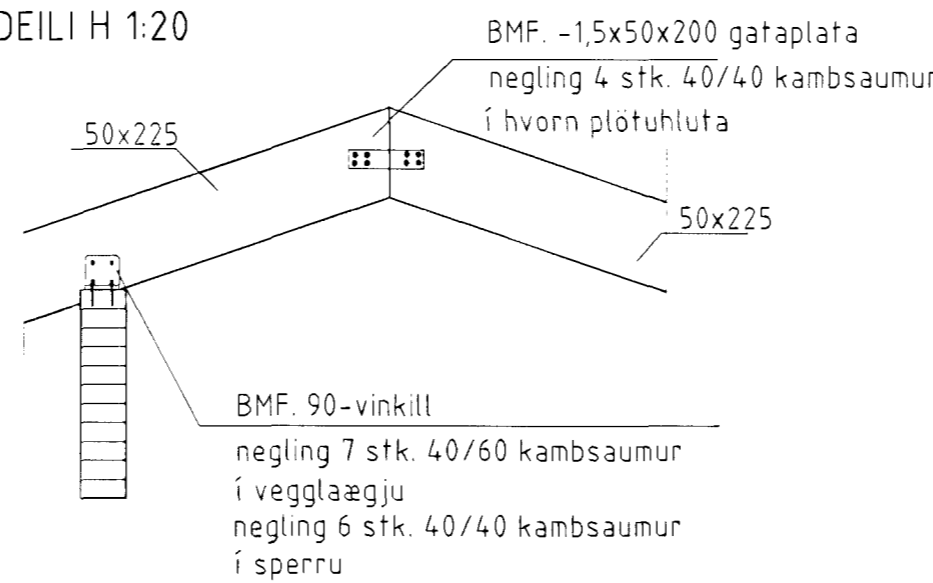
DEILI H 1:20

BMF. -1,5x50x200 gataplata
negling 4 stk. 40/40 kambsaumur
í hvorn plötuhluta

50x225

50x225

BMF. 90-vinkill
negling 7 stk. 40/60 kambsaumur
í vegglægju
negling 6 stk. 40/40 kambsaumur
í sperru